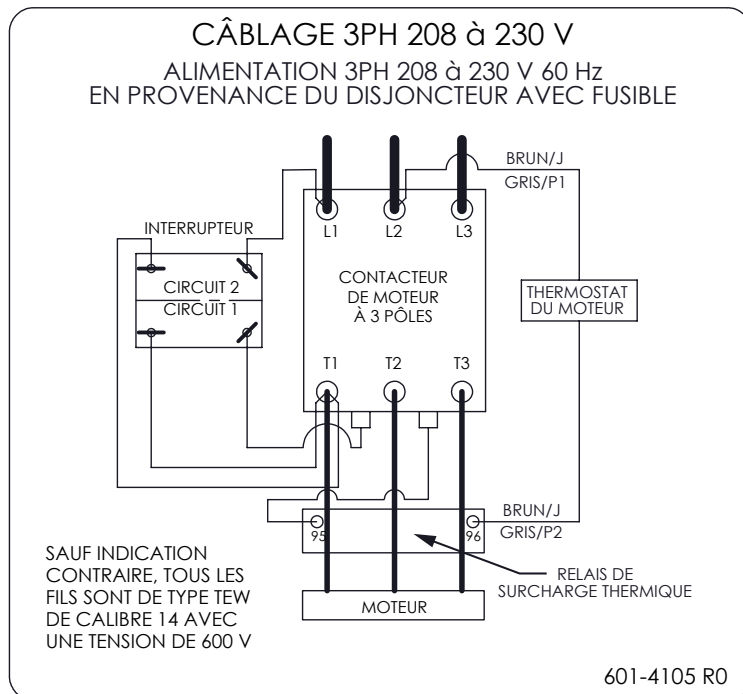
CÂBLAGE 3PH 208 à 230 V

ALIMENTATION 3PH 208 à 230 V 60 Hz
EN PROVENANCE DU DISJONCTEUR AVEC FUSIBLE

BRUN/J
GRIS/P1

L1 L2 L3

INTERRUPTEUR

CIRCUIT 2
CIRCUIT 1

CONTACTEUR
DE MOTEUR
À 3 PÔLES

THERMOSTAT
DU MOTEUR

T1 T2 T3

BRUN/J
GRIS/P2

95 96

SAUF INDICATION CONTRAIRE, TOUS LES FILS SONT DE TYPE TEW DE CALIBRE 14 AVEC UNE TENSION DE 600 V

RELAIS DE
SURCHARGE THERMIQUE

MOTEUR

601-4105 R0